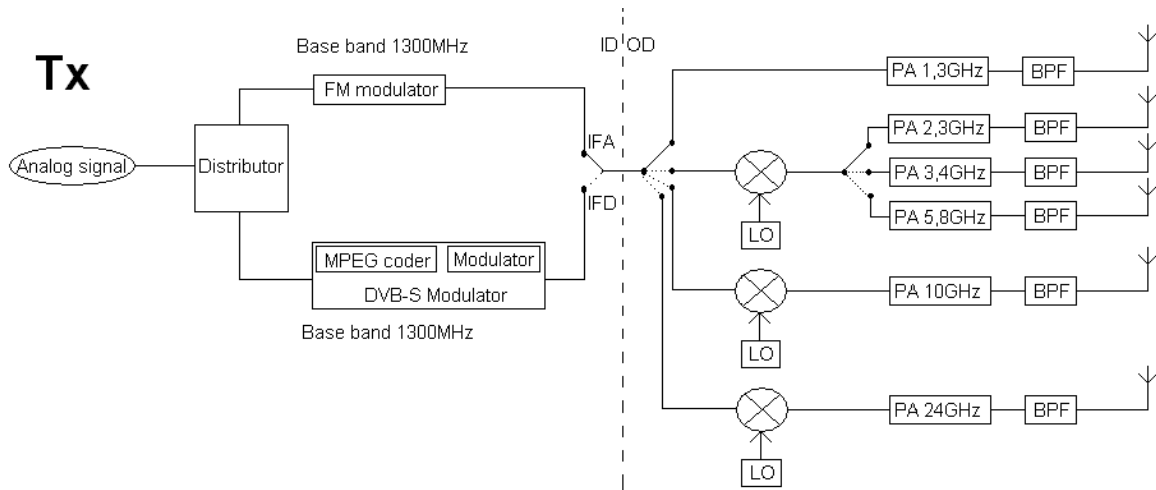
Tx

Base band 1300MHz

FM modulator

Analog signal

Distributor

MPEG coder

Modulator

DVB-S Modulator

Base band 1300MHz

ID

OD

IFA

IFD

PA 1,3GHz

BPF

PA 2,3GHz

BPF

PA 3,4GHz

BPF

PA 5,8GHz

BPF

LO

PA 10GHz

BPF

LO

PA 24GHz

BPF

LO